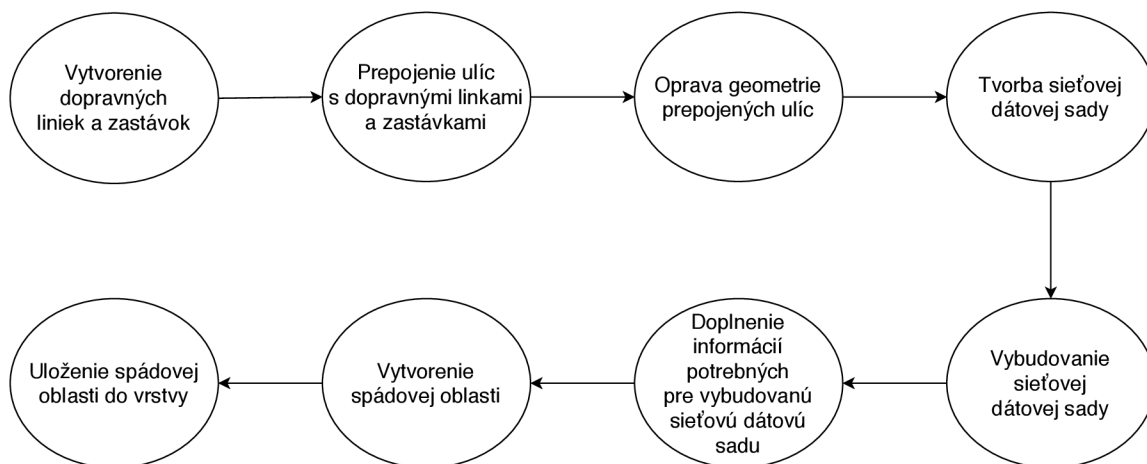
Vytvorenie dopravných liniek a zastávok

Prepojenie ulíc s dopravnými linkami a zastávkami

Oprava geometrie prepojených ulíc

Tvorba sieťovej dátovej sady

Vybudovanie sieťovej dátovej sady

Doplnenie informácií potrebných pre vybudovanú sieťovú dátovú sadu

Vytvorenie spádovej oblasti

Uloženie spádovej oblasti do vrstvy